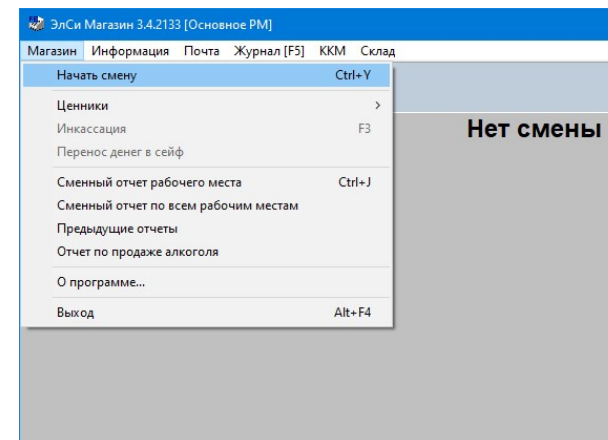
ЭлСи Магазин 3.4.2133 [Основное РМ]

Магазин Информация Почта Журнал [F5] ККМ Склад

Начать смену Ctrl+Y
Ценники >
Инкассация F3
Перенос денег в сейф
Сменный отчет рабочего места Ctrl+J
Сменный отчет по всем рабочим местам
Предыдущие отчеты
Отчет по продаже алкоголя
О программе...
Выход Alt+F4

Нет смены